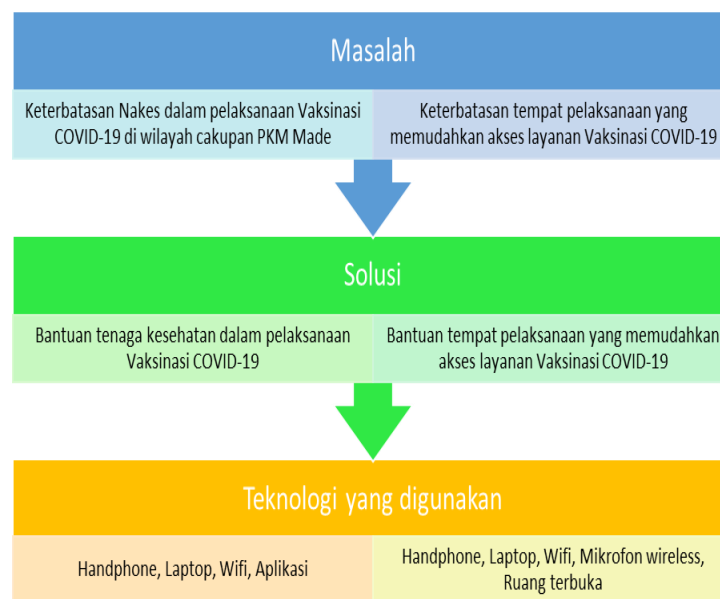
Masalah

Keterbatasan Nakes dalam pelaksanaan Vaksinasi COVID-19 di wilayah cakupan PKM Made

Keterbatasan tempat pelaksanaan yang memudahkan akses layanan Vaksinasi COVID-19

Solusi

Bantuan tenaga kesehatan dalam pelaksanaan Vaksinasi COVID-19

Bantuan tempat pelaksanaan yang memudahkan akses layanan Vaksinasi COVID-19

Teknologi yang digunakan

Handphone, Laptop, Wifi, Aplikasi

Handphone, Laptop, Wifi, Mikrofon wireless, Ruang terbuka